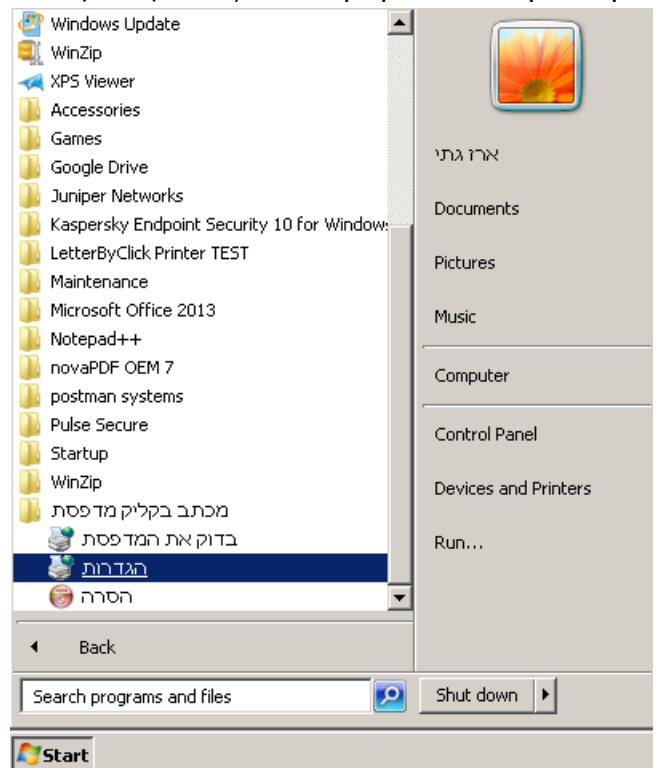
Windows Update
WinZip
XPS Viewer
Accessories
Games
Google Drive
Juniper Networks
Kaspersky Endpoint Security 10 for Window:
LetterByClick Printer TEST
Maintenance
Microsoft Office 2013
Notepad++
novaPDF OEM 7
postman systems
Pulse Secure
Startup
WinZip
מכתב בקליק מדפסת
בדוק את המדפסת
הגדרות
הסרה

Back

Search programs and files

ארז גתי
Documents
Pictures
Music
Computer
Control Panel
Devices and Printers
Run...

Shut down

Start